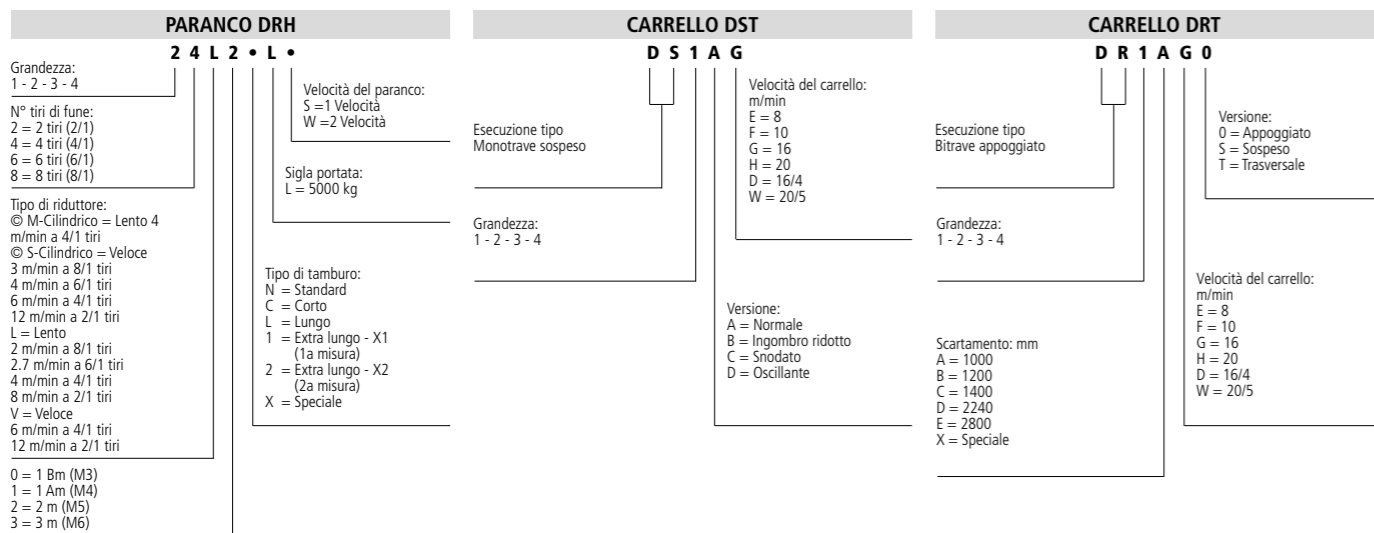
PARANCO DRH

2 4 L 2 • L •

Grandezza:
1 - 2 - 3 - 4

N° tiri di fune:
2 = 2 tiri (2/1)
4 = 4 tiri (4/1)
6 = 6 tiri (6/1)
8 = 8 tiri (8/1)

Tipo di riduttore:
© M-Cilindrico = Lento 4 m/min a 4/1 tiri
© S-Cilindrico = Veloce
3 m/min a 8/1 tiri
4 m/min a 6/1 tiri
6 m/min a 4/1 tiri
12 m/min a 2/1 tiri
L = Lento
2 m/min a 8/1 tiri
2.7 m/min a 6/1 tiri
4 m/min a 4/1 tiri
8 m/min a 2/1 tiri
V = Veloce
6 m/min a 4/1 tiri
12 m/min a 2/1 tiri

0 = 1 Bm (M3)
1 = 1 Am (M4)
2 = 2 m (M5)
3 = 3 m (M6)

Velocità del paranco:
S =1 Velocità
W =2 Velocità

Sigla portata:
L = 5000 kg

Tipo di tamburo:
N = Standard
C = Corto
L = Lungo
1 = Extra lungo - X1 (1a misura)
2 = Extra lungo - X2 (2a misura)
X = Speciale

CARRELLO DST

D S 1 A G

Esecuzione tipo
Monotrave sospeso

Grandezza:
1 - 2 - 3 - 4

Velocità del carrello:
m/min
E = 8
F = 10
G = 16
H = 20
D = 16/4
W = 20/5

Versione:
A = Normale
B = Ingombro ridotto
C = Snodato
D = Oscillante

CARRELLO DRT

D R 1 A G 0

Esecuzione tipo
Bitrave appoggiato

Grandezza:
1 - 2 - 3 - 4

Scartamento: mm
A = 1000
B = 1200
C = 1400
D = 2240
E = 2800
X = Speciale

Versione:
0 = Appoggiato
S = Sospeso
T = Trasversale

Velocità del carrello:
m/min
E = 8
F = 10
G = 16
H = 20
D = 16/4
W = 20/5